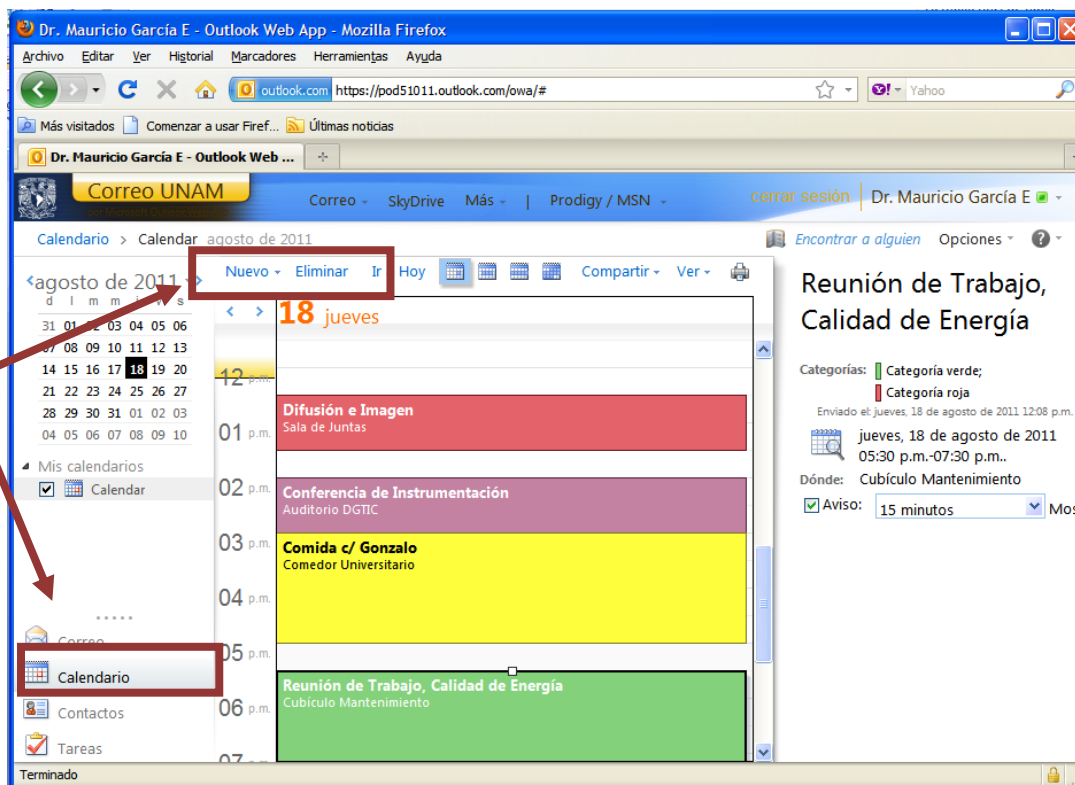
Dr. Mauricio García E - Outlook Web App - Mozilla Firefox

Archivo Editar Ver Historial Marcadores Herramientas Ayuda

outlook.com https://pod51011.outlook.com/owa/#

Yahoo

Más visitados Comenzar a usar Firef... Últimas noticias

Dr. Mauricio García E - Outlook Web ...

Correo UNAM

Correo SkyDrive Más | Prodigy / MSN

cerrar sesión Dr. Mauricio García E

Calendario > Calendar agosto de 2011

Encontrar a alguien Opciones

Nuevo Eliminar Ir Hoy Compartir Ver

agosto de 2011

| d | l | m | m | j | v | s |
|---|---|---|---|---|---|---|
| 31 | 01 | 02 | 03 | 04 | 05 | 06 |
| 07 | 08 | 09 | 10 | 11 | 12 | 13 |
| 14 | 15 | 16 | 17 | 18 | 19 | 20 |
| 21 | 22 | 23 | 24 | 25 | 26 | 27 |
| 28 | 29 | 30 | 31 | 01 | 02 | 03 |
| 04 | 05 | 06 | 07 | 08 | 09 | 10 |

Mis calendarios

Calendar

18 jueves

12 p.m.

01 p.m.

Difusión e Imagen
Sala de Juntas

02 p.m.

Conferencia de Instrumentación
Auditorio DGTIC

03 p.m.

Comida c/ Gonzalo
Comedor Universitario

04 p.m.

05 p.m.

Reunión de Trabajo, Calidad de Energía
Cubículo Mantenimiento

06 p.m.

07

Correo

Calendario

Contactos

Tareas

Reunión de Trabajo, Calidad de Energía

Categorías: Categoría verde; Categoría roja

Enviado el: jueves, 18 de agosto de 2011 12:08 p.m.

jueves, 18 de agosto de 2011
05:30 p.m.-07:30 p.m..

Dónde: Cubículo Mantenimiento

Aviso: 15 minutos Mos

Terminado